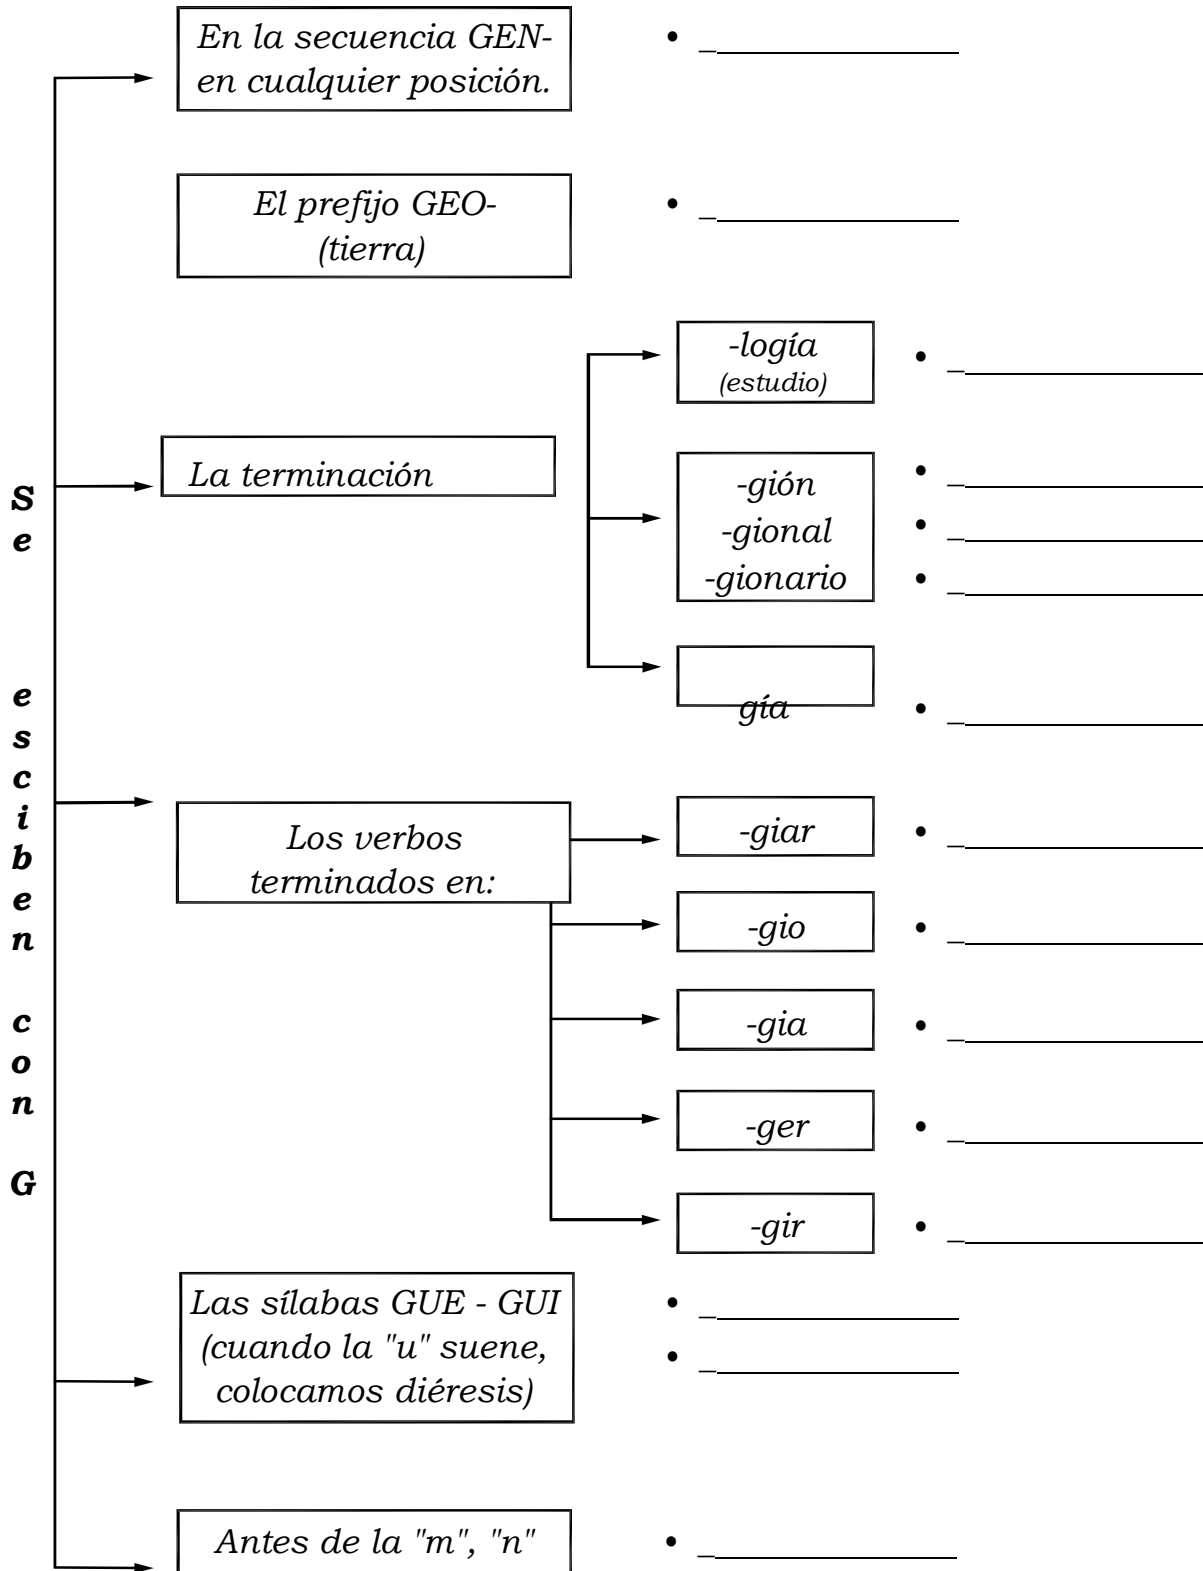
Se escriben con G

En la secuencia GEN- en cualquier posición.
• _______________

El prefijo GEO- (tierra)
• _______________

La terminación

-logía (estudio)
• _______________

-gión
-gional
-gionario
• _______________
• _______________
• _______________

gía
• _______________

Los verbos terminados en:

-giar
• _______________

-gio
• _______________

-gia
• _______________

-ger
• _______________

-gir
• _______________

Las sílabas GUE - GUI (cuando la "u" suene, colocamos diéresis)
• _______________
• _______________

Antes de la "m", "n"
• _______________